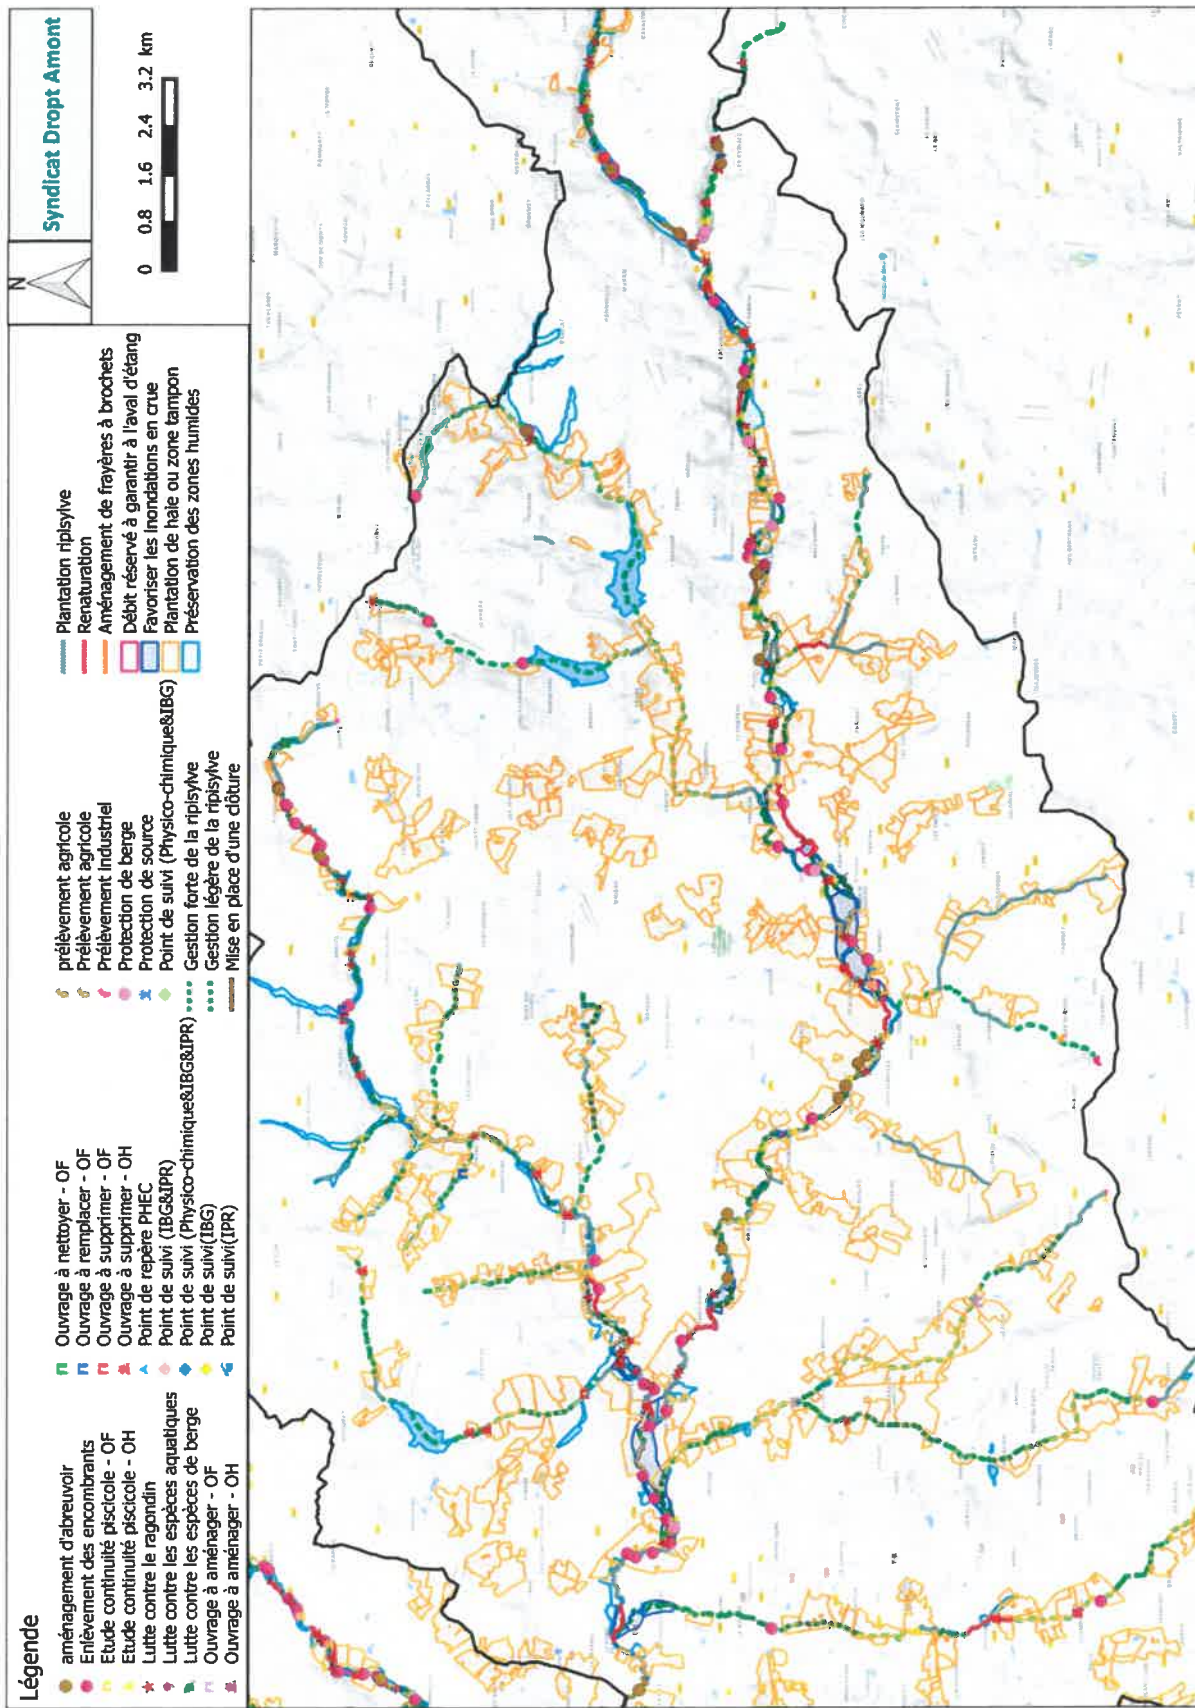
Syndicat Dropt Amont

0 0.8 1.6 2.4 3.2 km

N

Légende

aménagement d'abreuvoir
Enlèvement des encombrants
Etude continuité piscicole - OF
Etude continuité piscicole - OH
Lutte contre le ragondin
Lutte contre les espèces aquatiques
Lutte contre les espèces de berge
Ouvrage à aménager - OF
Ouvrage à aménager - OH

Ouvrage à nettoyer - OF
Ouvrage à remplacer - OF
Ouvrage à supprimer - OF
Ouvrage à supprimer - OH
Point de repère PHEC
Point de suivi (IBG&IPR)
Point de suivi (Physico-chimique&IBG&IPR)
Point de suivi(IBG)
Point de suivi(IPR)

prélèvement agricole
Prélèvement agricole
Prélèvement industriel
Protection de berge
Protection de source
Point de suivi (Physico-chimique&IBG)
Gestion forte de la ripisylve
Gestion légère de la ripisylve
Mise en place d'une clôture

Plantation ripisylve
Renaturation
Aménagement de frayères à brochets
Débit réservé à garantir à l'aval d'étang
Favoriser les inondations en crue
Plantation de haie ou zone tampon
Préservation des zones humides